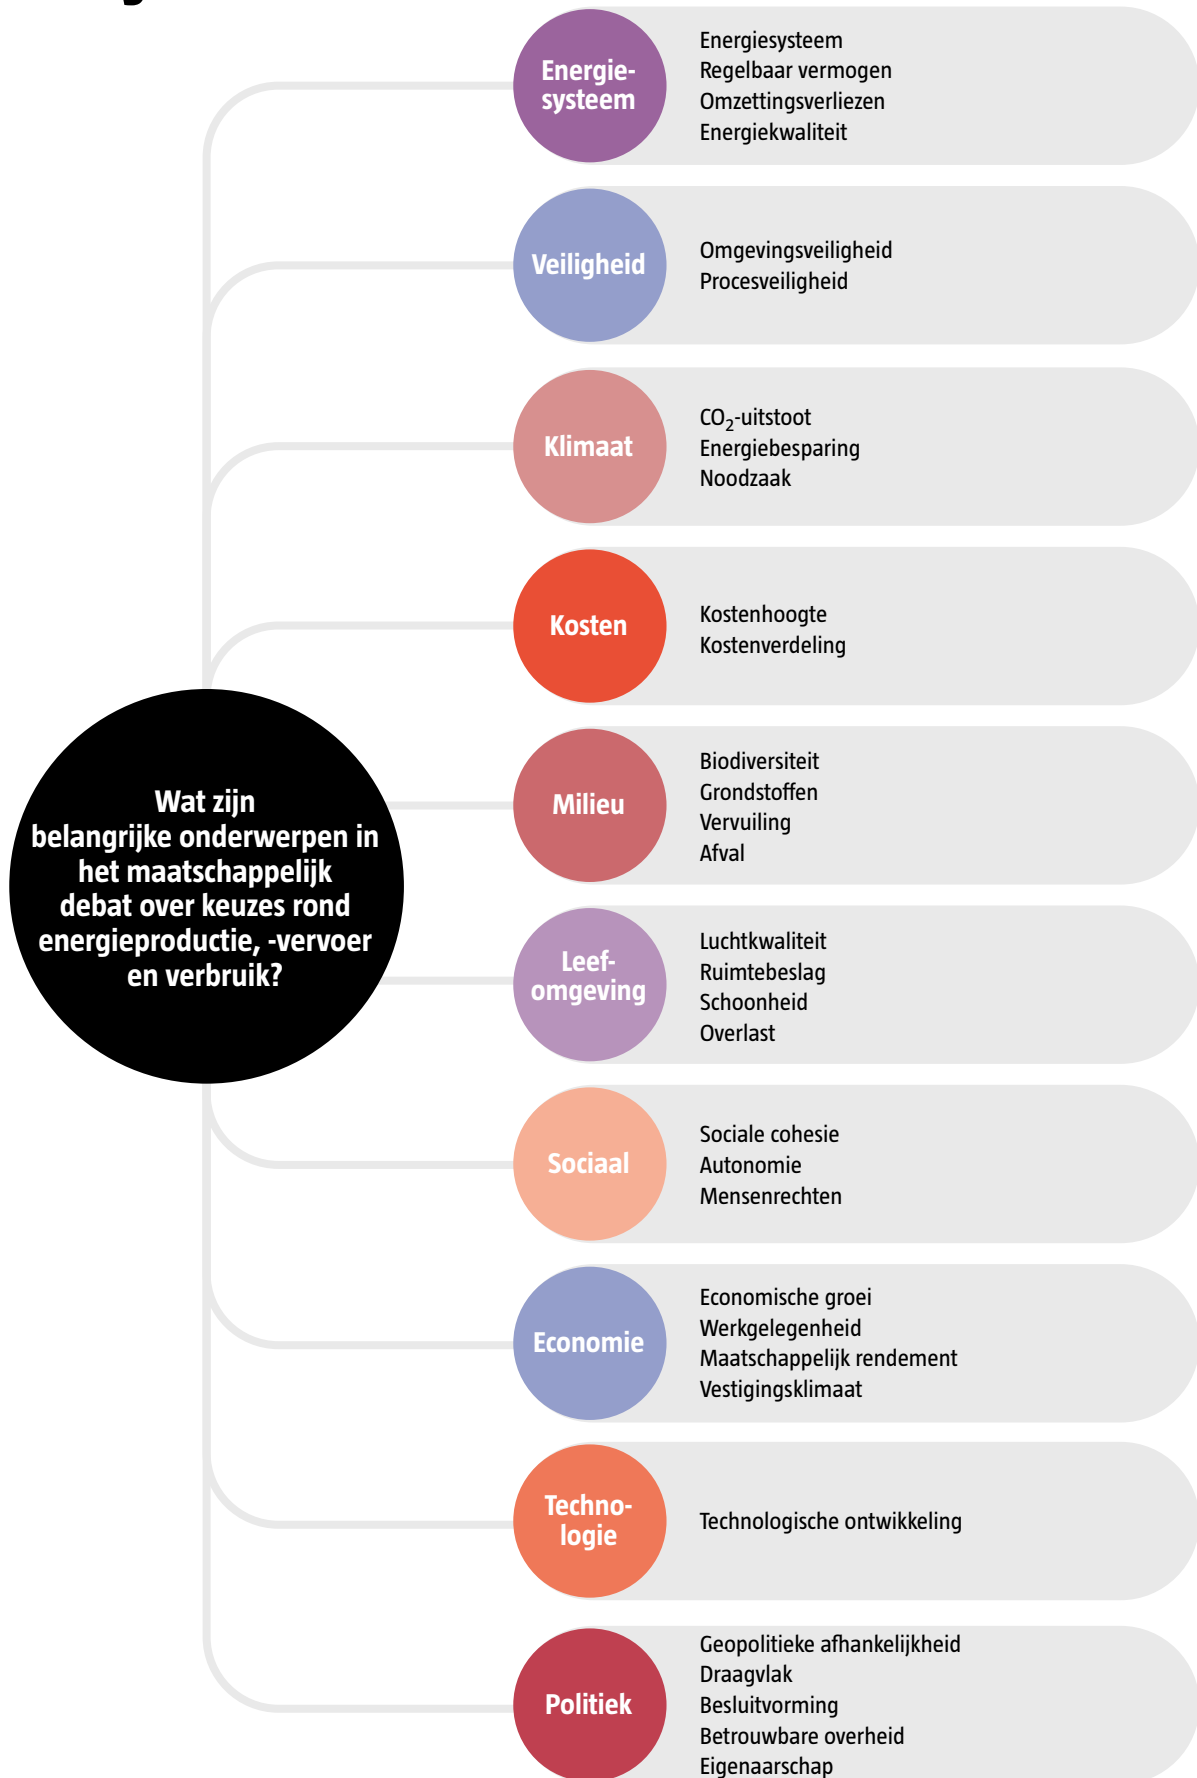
Wat zijn belangrijke onderwerpen in het maatschappelijk debat over keuzes rond energieproductie, -vervoer en verbruik?

Energiesysteem
Energiesysteem
Regelbaar vermogen
Omzettingsverliezen
Energiekwaliteit

Veiligheid
Omgevingsveiligheid
Procesveiligheid

Klimaat
$CO_2$-uitstoot
Energiebesparing
Noodzaak

Kosten
Kostenhoogte
Kostenverdeling

Milieu
Biodiversiteit
Grondstoffen
Vervuiling
Afval

Leefomgeving
Luchtkwaliteit
Ruimtebeslag
Schoonheid
Overlast

Sociaal
Sociale cohesie
Autonomie
Mensenrechten

Economie
Economische groei
Werkgelegenheid
Maatschappelijk rendement
Vestigingsklimaat

Technologie
Technologische ontwikkeling

Politiek
Geopolitieke afhankelijkheid
Draagvlak
Besluitvorming
Betrouwbare overheid
Eigenaarschap